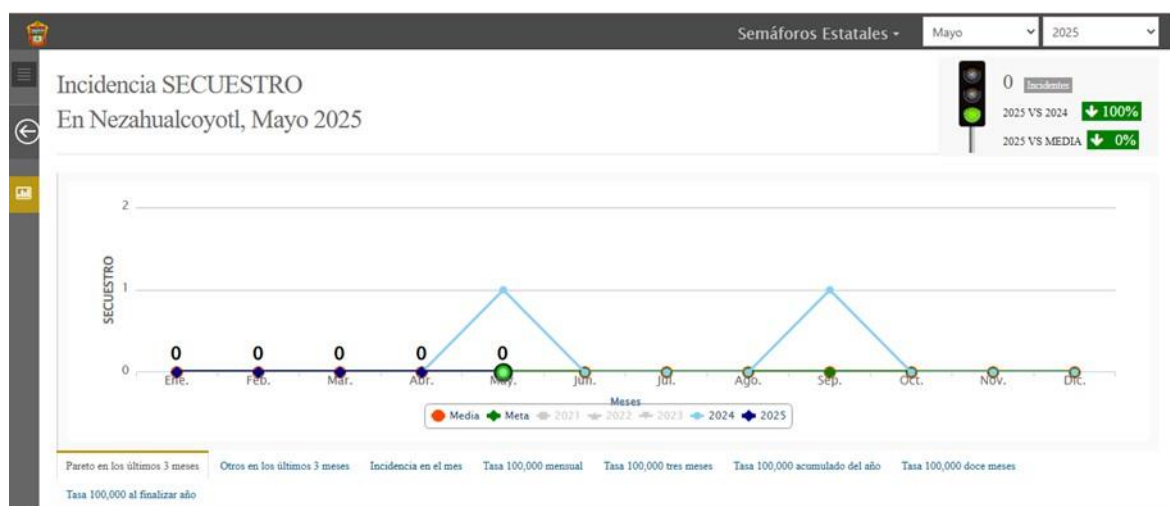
Semáforos Estatales ▾ Mayo 2025

Incidencia SECUESTRO
En Nezahualcoyotl, Mayo 2025

0 Incidentes
2025 VS 2024 ↓ 100%
2025 VS MEDIA ↓ 0%

2
1
0
SECUESTRO
0 0 0 0 0
Ene. Feb. Mar. Abr. May. Jun. Jul. Ago. Sep. Oct. Nov. Dic.
Meses
Media Meta 2021 2022 2023 2024 2025

Pareto en los últimos 3 meses | Otros en los últimos 3 meses | Incidencia en el mes | Tasa 100,000 mensual | Tasa 100,000 tres meses | Tasa 100,000 acumulado del año | Tasa 100,000 doce meses | Tasa 100,000 al finalizar año